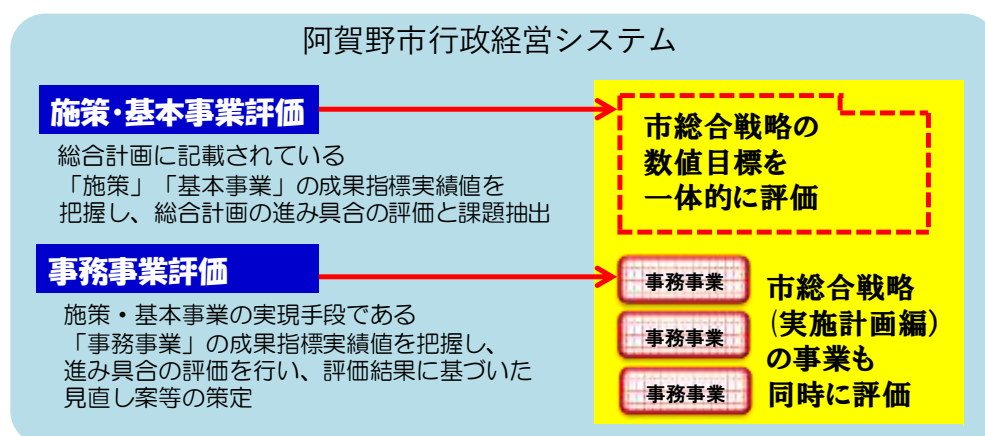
阿賀野市行政経営システム

施策・基本事業評価

総合計画に記載されている
「施策」「基本事業」の成果指標実績値を
把握し、総合計画の進み具合の評価と課題抽出

市総合戦略の
数値目標を
一体的に評価

事務事業評価

施策・基本事業の実現手段である
「事務事業」の成果指標実績値を把握し、
進み具合の評価を行い、評価結果に基づいた
見直し案等の策定

事務事業

事務事業

事務事業

市総合戦略
(実施計画編)
の事業も
同時に評価